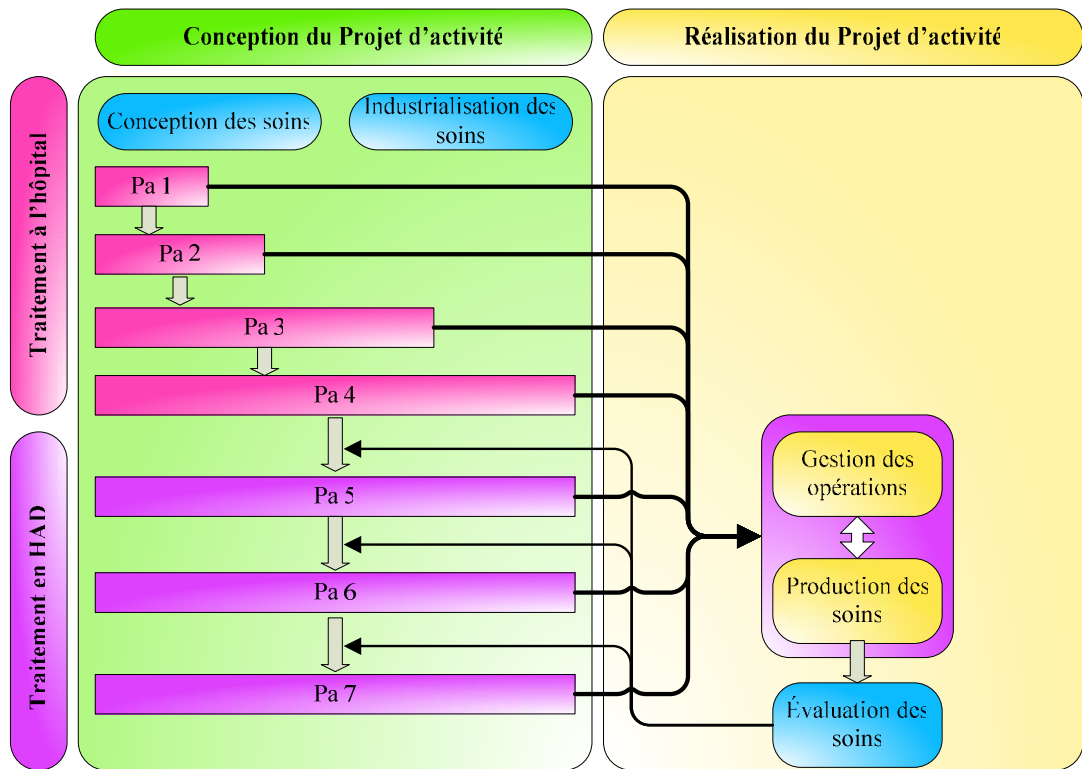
Conception du Projet d'activité

Réalisation du Projet d'activité

Traitement à l'hôpital

Traitement en HAD

Conception des soins

Industrialisation des soins

Pa 1

Pa 2

Pa 3

Pa 4

Pa 5

Pa 6

Pa 7

Gestion des opérations

Production des soins

Évaluation des soins